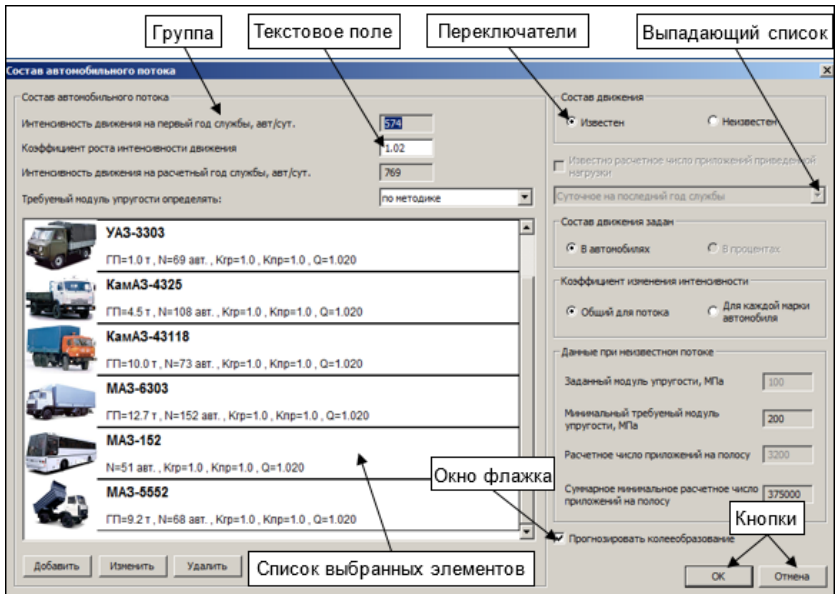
Группа

Текстовое поле

Переключатели

Выпадающий список

Состав автомобильного потока

Состав автомобильного потока

Интенсивность движения на первый год службы, авт/сут.

574

Коэффициент роста интенсивности движения

1.02

Интенсивность движения на расчетный год службы, авт/сут.

769

Требуемый модуль упругости определять:

по методике

УАЗ-3303

ГП=1.0 т , N=69 авт. , Кгр=1.0 , Кпр=1.0 , Q=1.020

КамАЗ-4325

ГП=4.5 т , N=108 авт. , Кгр=1.0 , Кпр=1.0 , Q=1.020

КамАЗ-43118

ГП=10.0 т , N=73 авт. , Кгр=1.0 , Кпр=1.0 , Q=1.020

МАЗ-6303

ГП=12.7 т , N=152 авт. , Кгр=1.0 , Кпр=1.0 , Q=1.020

МАЗ-152

N=51 авт. , Кгр=1.0 , Кпр=1.0 , Q=1.020

МАЗ-5552

ГП=9.2 т , N=68 авт. , Кгр=1.0 , Кпр=1.0 , Q=1.020

Добавить

Изменить

Удалить

Список выбранных элементов

Состав движения

Известен

Неизвестен

Известно расчетное число приложений приведенной нагрузки

Суточное на последний год службы

Состав движения задан

В автомобилях

В процентах

Коэффициент изменения интенсивности

Общий для потока

Для каждой марки автомобиля

Данные при неизвестном потоке

Заданный модуль упругости, МПа

100

Минимальный требуемый модуль упругости, МПа

200

Расчетное число приложений на полосу

3200

Суммарное минимальное расчетное число приложений на полосу

375000

Окно флажка

Прогнозировать колееобразование

Кнопки

ОК

Отмена